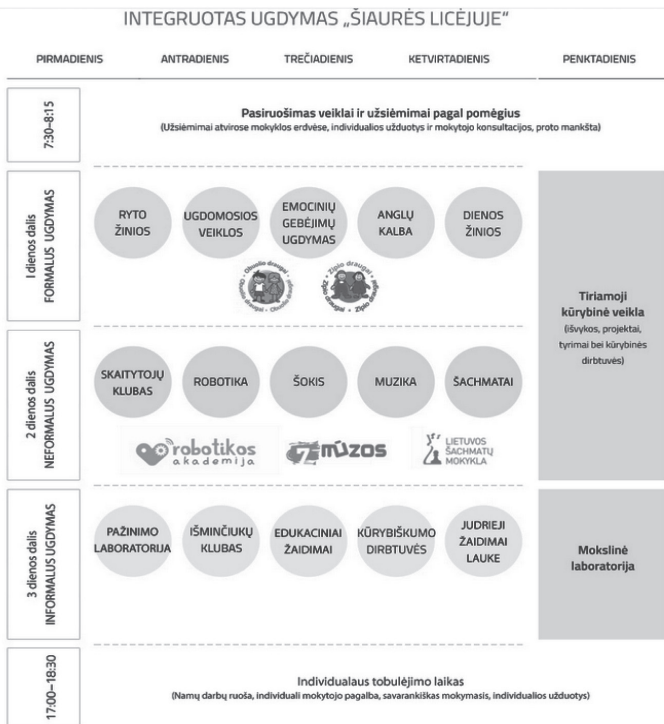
INTEGRUOTAS UGDYMAS „ŠIAURĖS LICĖJUJE"

PIRMADIENIS ANTRADIENIS TREČIADIENIS KETVIRTADIENIS PENKTADIENIS

7:30–8:15

Pasiruošimas veiklai ir užsiėmimai pagal pomėgius
(Užsiėmimai atvirose mokyklos erdvėse, individualios užduotys ir mokytojo konsultacijos, proto mankšta)

I dienos dalis FORMALUS UGDYMAS

RYTO ŽINIOS

UGDOMOSIOS VEIKLOS

EMOCINIŲ GEBĖJIMŲ UGDYMAS

ANGLŲ KALBA

DIENOS ŽINIOS

Obuolio draugai

Zipio draugai

Tiriamoji kūrybinė veikla
(išvykos, projektai, tyrimai bei kūrybinės dirbtuvės)

2 dienos dalis NEFORMALUS UGDYMAS

SKAITYTOJŲ KLUBAS

ROBOTIKA

ŠOKIS

MUZIKA

ŠACHMATAI

robotikos akademija

mūzos

LIETUVOS ŠACHMATŲ MOKYKLA

3 dienos dalis INFORMALUS UGDYMAS

PAŽINIMO LABORATORIJA

IŠMINČIUKŲ KLUBAS

EDUKACINIAI ŽAIDIMAI

KŪRYBIŠKUMO DIRBTUVĖS

JUDRIEJI ŽAIDIMAI LAUKE

Mokslinė laboratorija

17:00–18:30

Individualaus tobulėjimo laikas
(Namų darbų ruoša, individuali mokytojo pagalba, savarankiškas mokymasis, individualios užduotys)